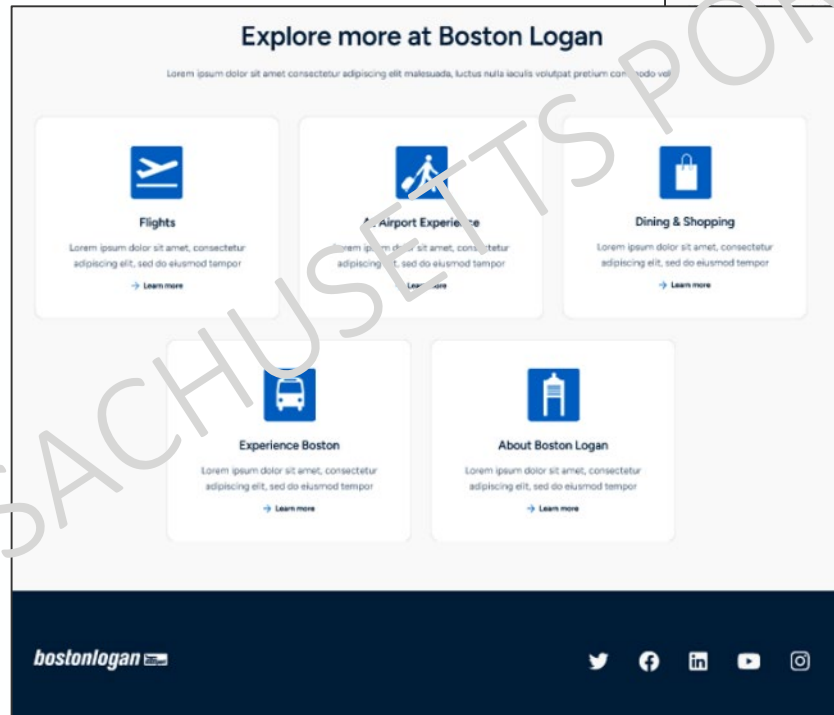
Explore more at Boston Logan

Lorem ipsum dolor sit amet consectetur adipiscing elit malesuada, luctus nulla iaculis volutpat pretium com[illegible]odo vel

Flights

Lorem ipsum dolor sit amet, consectetur adipiscing elit, sed do eiusmod tempor

→ Learn more

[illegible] Airport Experie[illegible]e

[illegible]rem ip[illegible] d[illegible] sit amet, cons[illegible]tetur adipiscing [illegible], sed do eiusmod tempor

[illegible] Lea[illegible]ore

Dining & Shopping

Lorem ipsum dolor sit amet, consectetur adipiscing elit, sed do eiusmod tempor

→ Learn more

Experience Boston

Lorem ipsum dolor sit amet, consectetur adipiscing elit, sed do eiusmod tempor

→ Learn more

About Boston Logan

Lorem ipsum dolor sit amet, consectetur adipiscing elit, sed do eiusmod tempor

→ Learn more

bostonlogan

SACHUSETTS POR